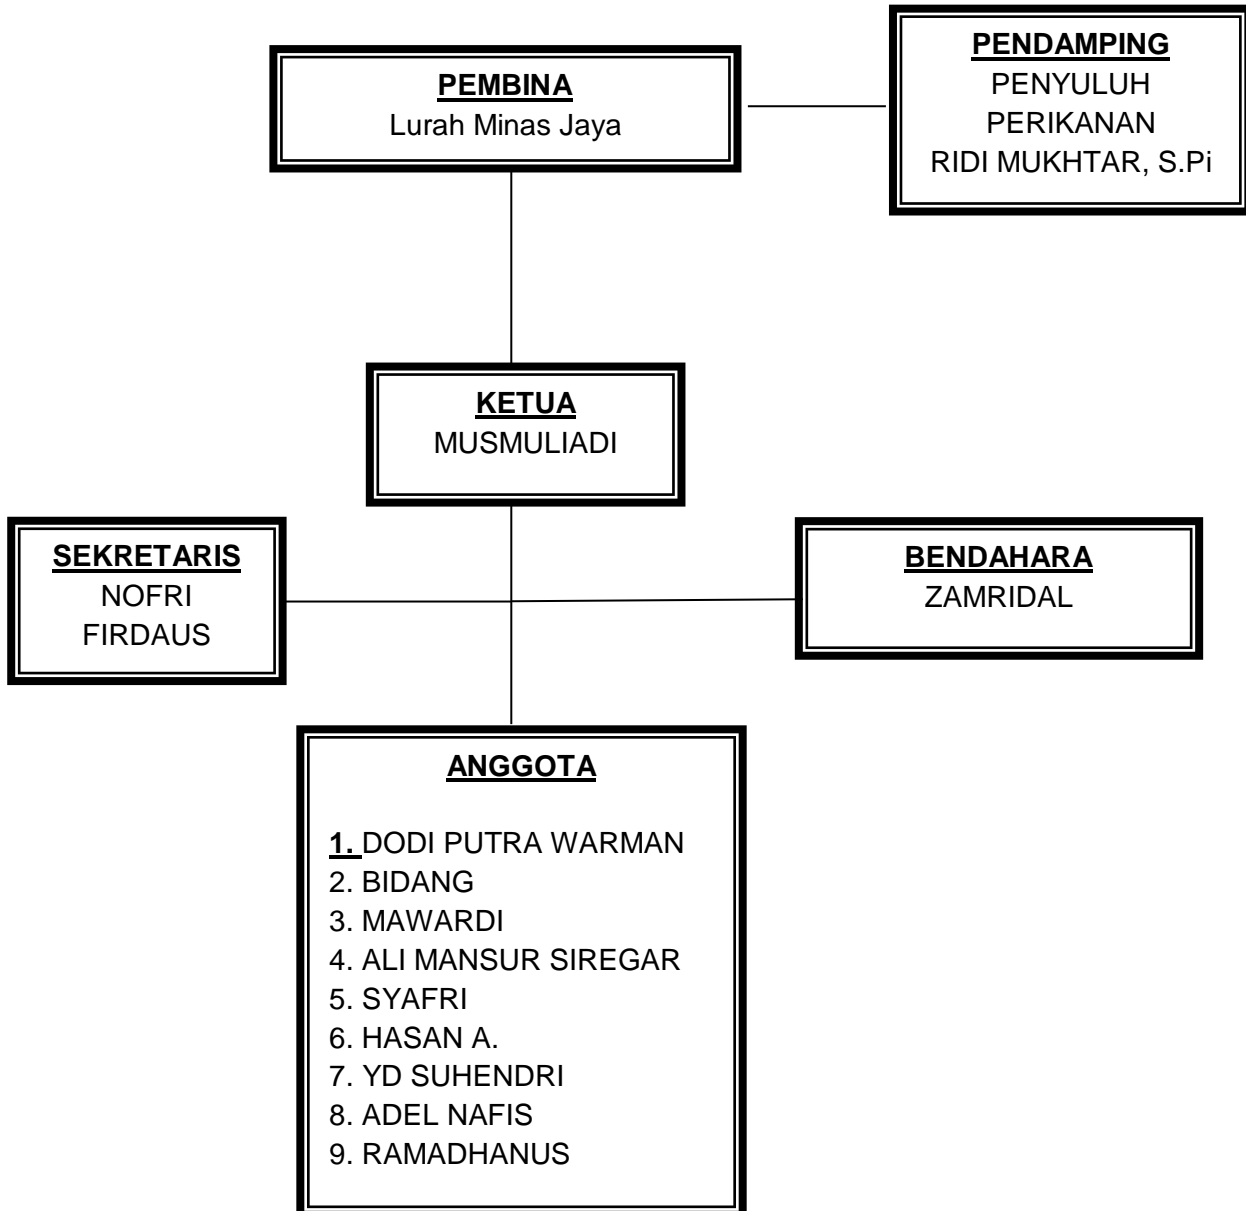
PEMBINA
Lurah Minas Jaya

PENDAMPING
PENYULUH
PERIKANAN
RIDI MUKHTAR, S.Pi

KETUA
MUSMULIADI

SEKRETARIS
NOFRI
FIRDAUS

BENDAHARA
ZAMRIDAL

ANGGOTA

1. DODI PUTRA WARMAN
2. BIDANG
3. MAWARDI
4. ALI MANSUR SIREGAR
5. SYAFRI
6. HASAN A.
7. YD SUHENDRI
8. ADEL NAFIS
9. RAMADHANUS